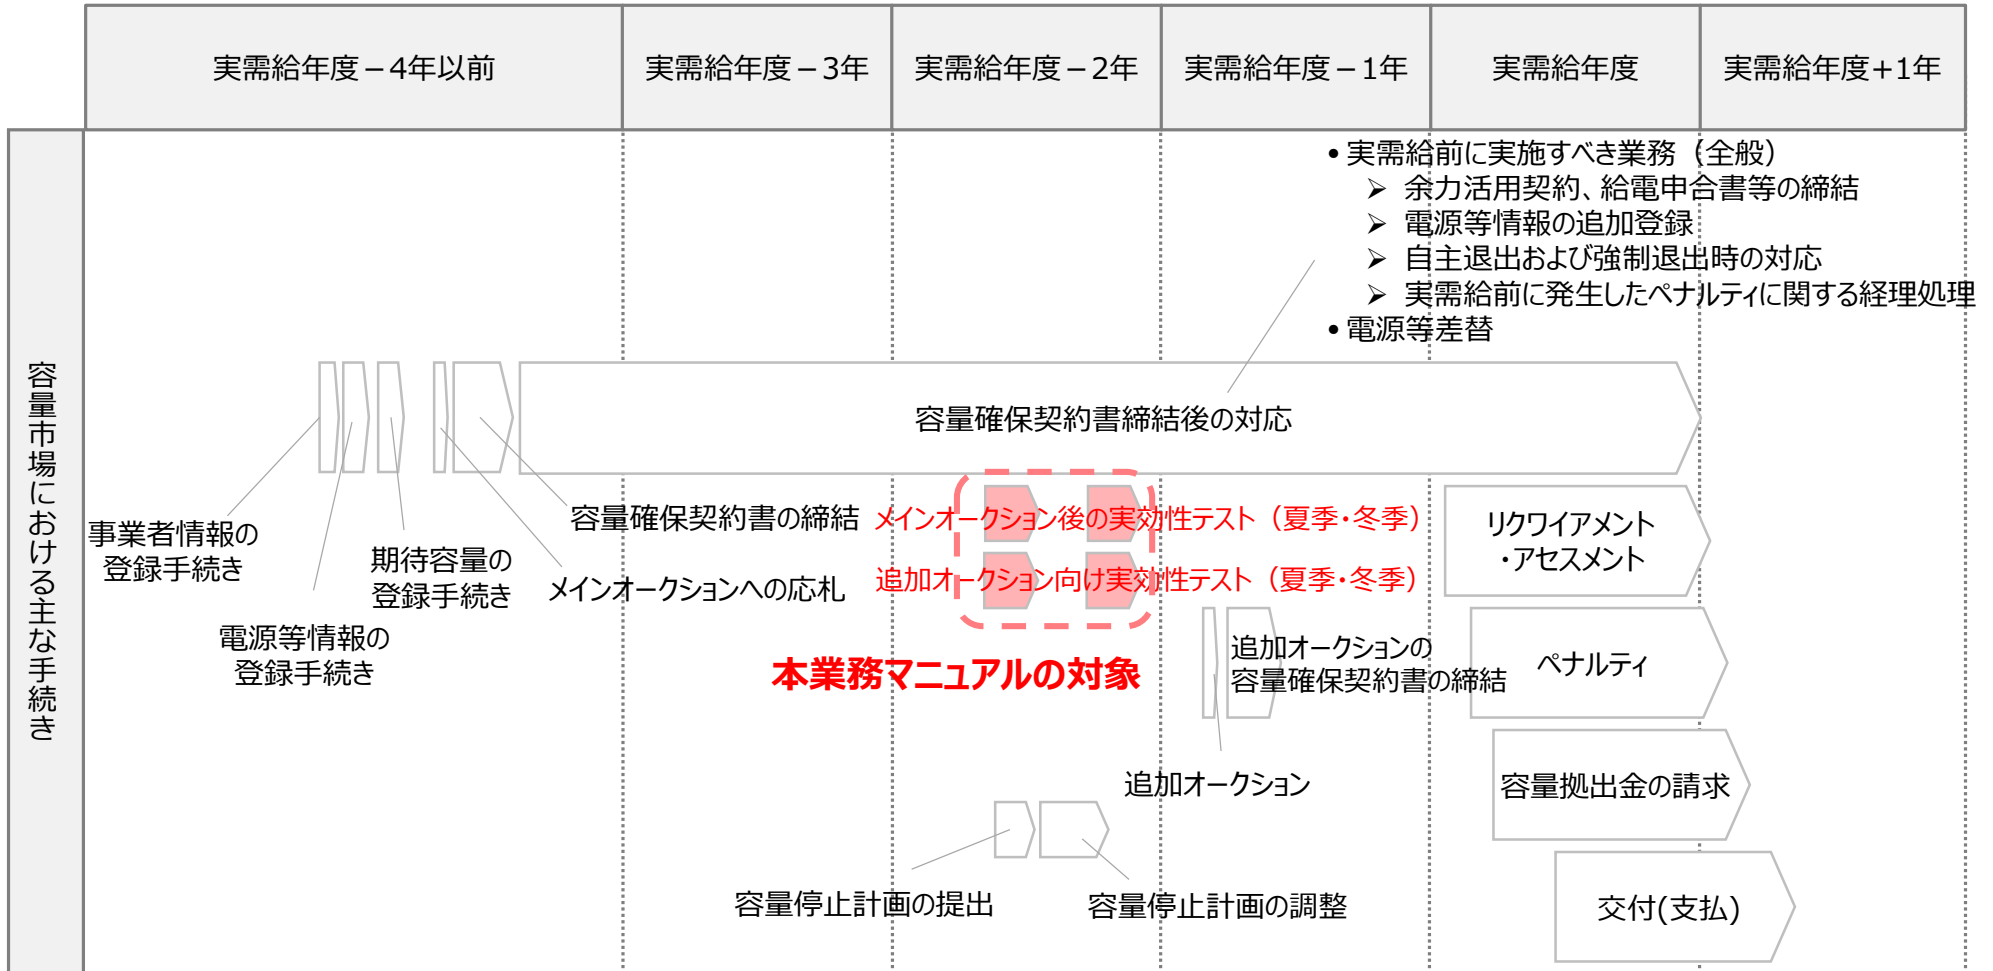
| 実需給年度－4年以前 | 実需給年度－3年 | 実需給年度－2年 | 実需給年度－1年 | 実需給年度 | 実需給年度+1年 |
|---|---|---|---|---|---|

容量市場における主な手続き

• 実需給前に実施すべき業務（全般）
➢ 余力活用契約、給電申合書等の締結
➢ 電源等情報の追加登録
➢ 自主退出および強制退出時の対応
➢ 実需給前に発生したペナルティに関する経理処理
• 電源等差替

容量確保契約書締結後の対応

事業者情報の登録手続き

電源等情報の登録手続き

期待容量の登録手続き

メインオークションへの応札

容量確保契約書の締結

メインオークション後の実効性テスト（夏季・冬季）

追加オークション向け実効性テスト（夏季・冬季）

本業務マニュアルの対象

リクワイアメント・アセスメント

追加オークションの容量確保契約書の締結

ペナルティ

追加オークション

容量拠出金の請求

容量停止計画の提出

容量停止計画の調整

交付(支払)